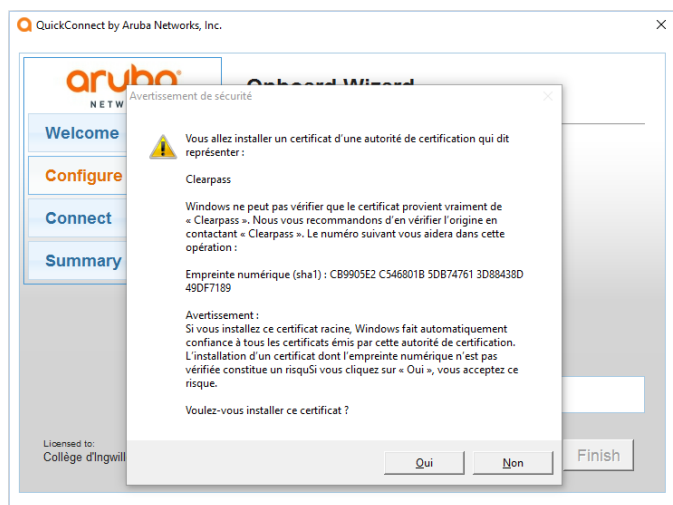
QuickConnect by Aruba Networks, Inc.

aruba
NETW

Onboard Wizard

Welcome
Configure
Connect
Summary

Licensed to:
Collège d'Ingwill

Avertissement de sécurité

Vous allez installer un certificat d'une autorité de certification qui dit représenter :

Clearpass

Windows ne peut pas vérifier que le certificat provient vraiment de « Clearpass ». Nous vous recommandons d'en vérifier l'origine en contactant « Clearpass ». Le numéro suivant vous aidera dans cette opération :

Empreinte numérique (sha1) : CB9905E2 C546801B 5DB74761 3D88438D 49DF7189

Avertissement :
Si vous installez ce certificat racine, Windows fait automatiquement confiance à tous les certificats émis par cette autorité de certification. L'installation d'un certificat dont l'empreinte numérique n'est pas vérifiée constitue un risquSi vous cliquez sur « Oui », vous acceptez ce risque.

Voulez-vous installer ce certificat ?

Oui
Non

Finish